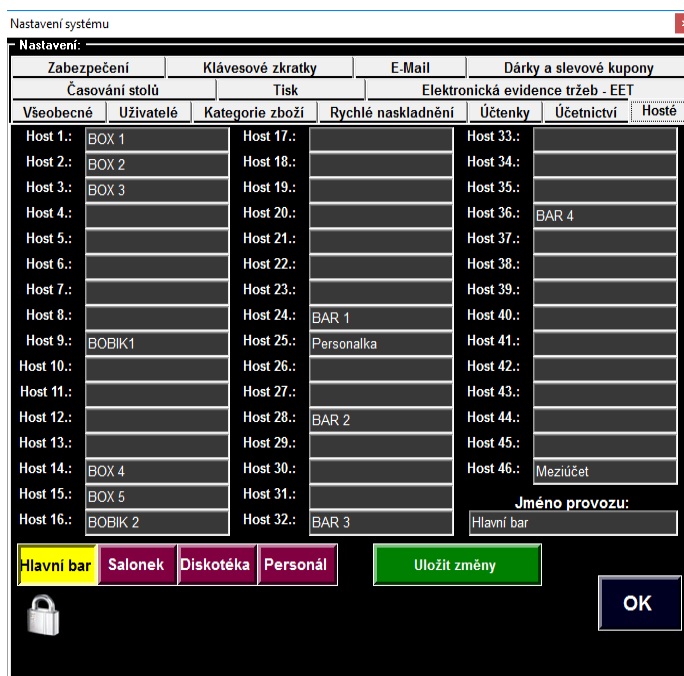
Nastavení systému

Nastavení:

Zabezpečení | Klávesové zkratky | E-Mail | Dárky a slevové kupony
Časování stolů | Tisk | Elektronická evidence tržeb - EET
Všeobecné | Uživatelé | Kategorie zboží | Rychlé naskladnění | Účtenky | Účetnictví | Hosté

Host 1.: BOX 1
Host 2.: BOX 2
Host 3.: BOX 3
Host 4.:
Host 5.:
Host 6.:
Host 7.:
Host 8.:
Host 9.: BOBIK1
Host 10.:
Host 11.:
Host 12.:
Host 13.:
Host 14.: BOX 4
Host 15.: BOX 5
Host 16.: BOBIK 2

Host 17.:
Host 18.:
Host 19.:
Host 20.:
Host 21.:
Host 22.:
Host 23.:
Host 24.: BAR 1
Host 25.: Personalka
Host 26.:
Host 27.:
Host 28.: BAR 2
Host 29.:
Host 30.:
Host 31.:
Host 32.: BAR 3

Host 33.:
Host 34.:
Host 35.:
Host 36.: BAR 4
Host 37.:
Host 38.:
Host 39.:
Host 40.:
Host 41.:
Host 42.:
Host 43.:
Host 44.:
Host 45.:
Host 46.: Meziúčet

Jméno provozu:
Hlavní bar

Hlavní bar | Salonek | Diskotéka | Personál

Uložit změny

OK